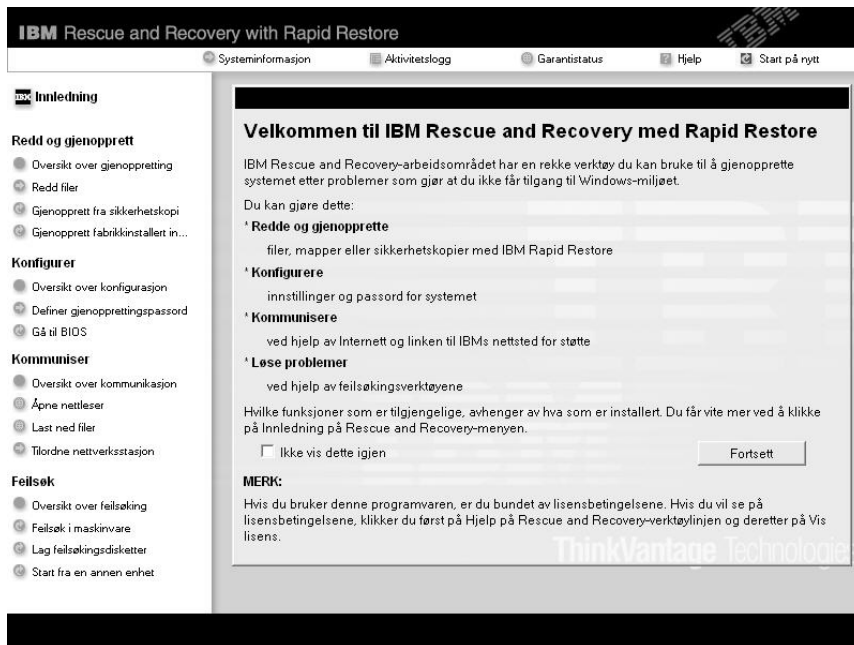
IBM Rescue and Recovery with Rapid Restore

Systeminformasjon
Aktivitetslogg
Garantistatus
Hjelp
Start på nytt

Innledning

Redd og gjenopprett
Oversikt over gjenoppretting
Redd filer
Gjenopprett fra sikkerhetskopi
Gjenopprett fabrikkinstallert in...

Konfigurer
Oversikt over konfigurasjon
Definer gjenopprettingspassord
Gå til BIOS

Kommuniser
Oversikt over kommunikasjon
Åpne nettleser
Last ned filer
Tilordne nettverksstasjon

Feilsøk
Oversikt over feilsøking
Feilsøk i maskinvare
Lag feilsøkingsdisketter
Start fra en annen enhet

Velkommen til IBM Rescue and Recovery med Rapid Restore

IBM Rescue and Recovery-arbeidsområdet har en rekke verktøy du kan bruke til å gjenopprette systemet etter problemer som gjør at du ikke får tilgang til Windows-miljøet.

Du kan gjøre dette:

* Redde og gjenopprette
filer, mapper eller sikkerhetskopier med IBM Rapid Restore

* Konfigurere
innstillinger og passord for systemet

* Kommunisere
ved hjelp av Internett og linken til IBMs nettsted for støtte

* Løse problemer
ved hjelp av feilsøkingsverktøyene

Hvilke funksjoner som er tilgjengelige, avhenger av hva som er installert. Du får vite mer ved å klikke på Innledning på Rescue and Recovery-menyen.

Ikke vis dette igjen

Fortsett

MERK:
Hvis du bruker denne programvaren, er du bundet av lisensbetingelsene. Hvis du vil se på lisensbetingelsene, klikker du først på Hjelp på Rescue and Recovery-verktøylinjen og deretter på Vis lisens.

ThinkVantage Technologies